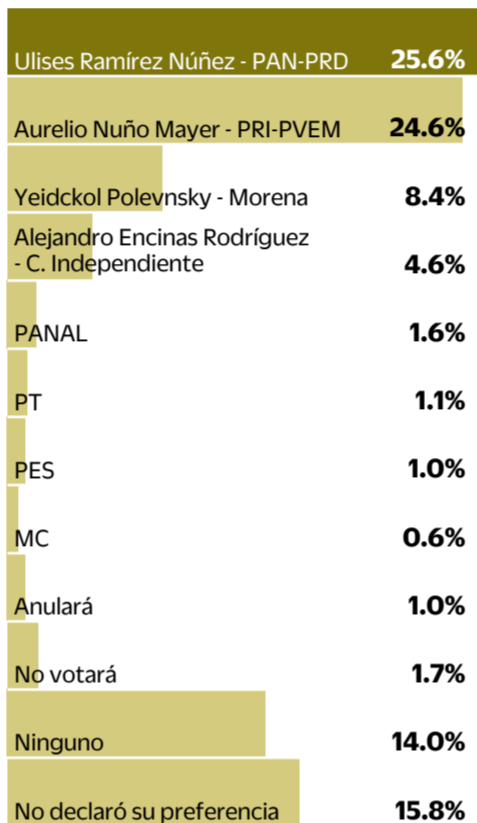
Ulises Ramírez Núñez - PAN-PRD 25.6%

Aurelio Nuño Mayer - PRI-PVEM 24.6%

Yeidckol Polevnsky - Morena 8.4%

Alejandro Encinas Rodríguez - C. Independiente 4.6%

PANAL 1.6%

PT 1.1%

PES 1.0%

MC 0.6%

Anulará 1.0%

No votará 1.7%

Ninguno 14.0%

No declaró su preferencia 15.8%